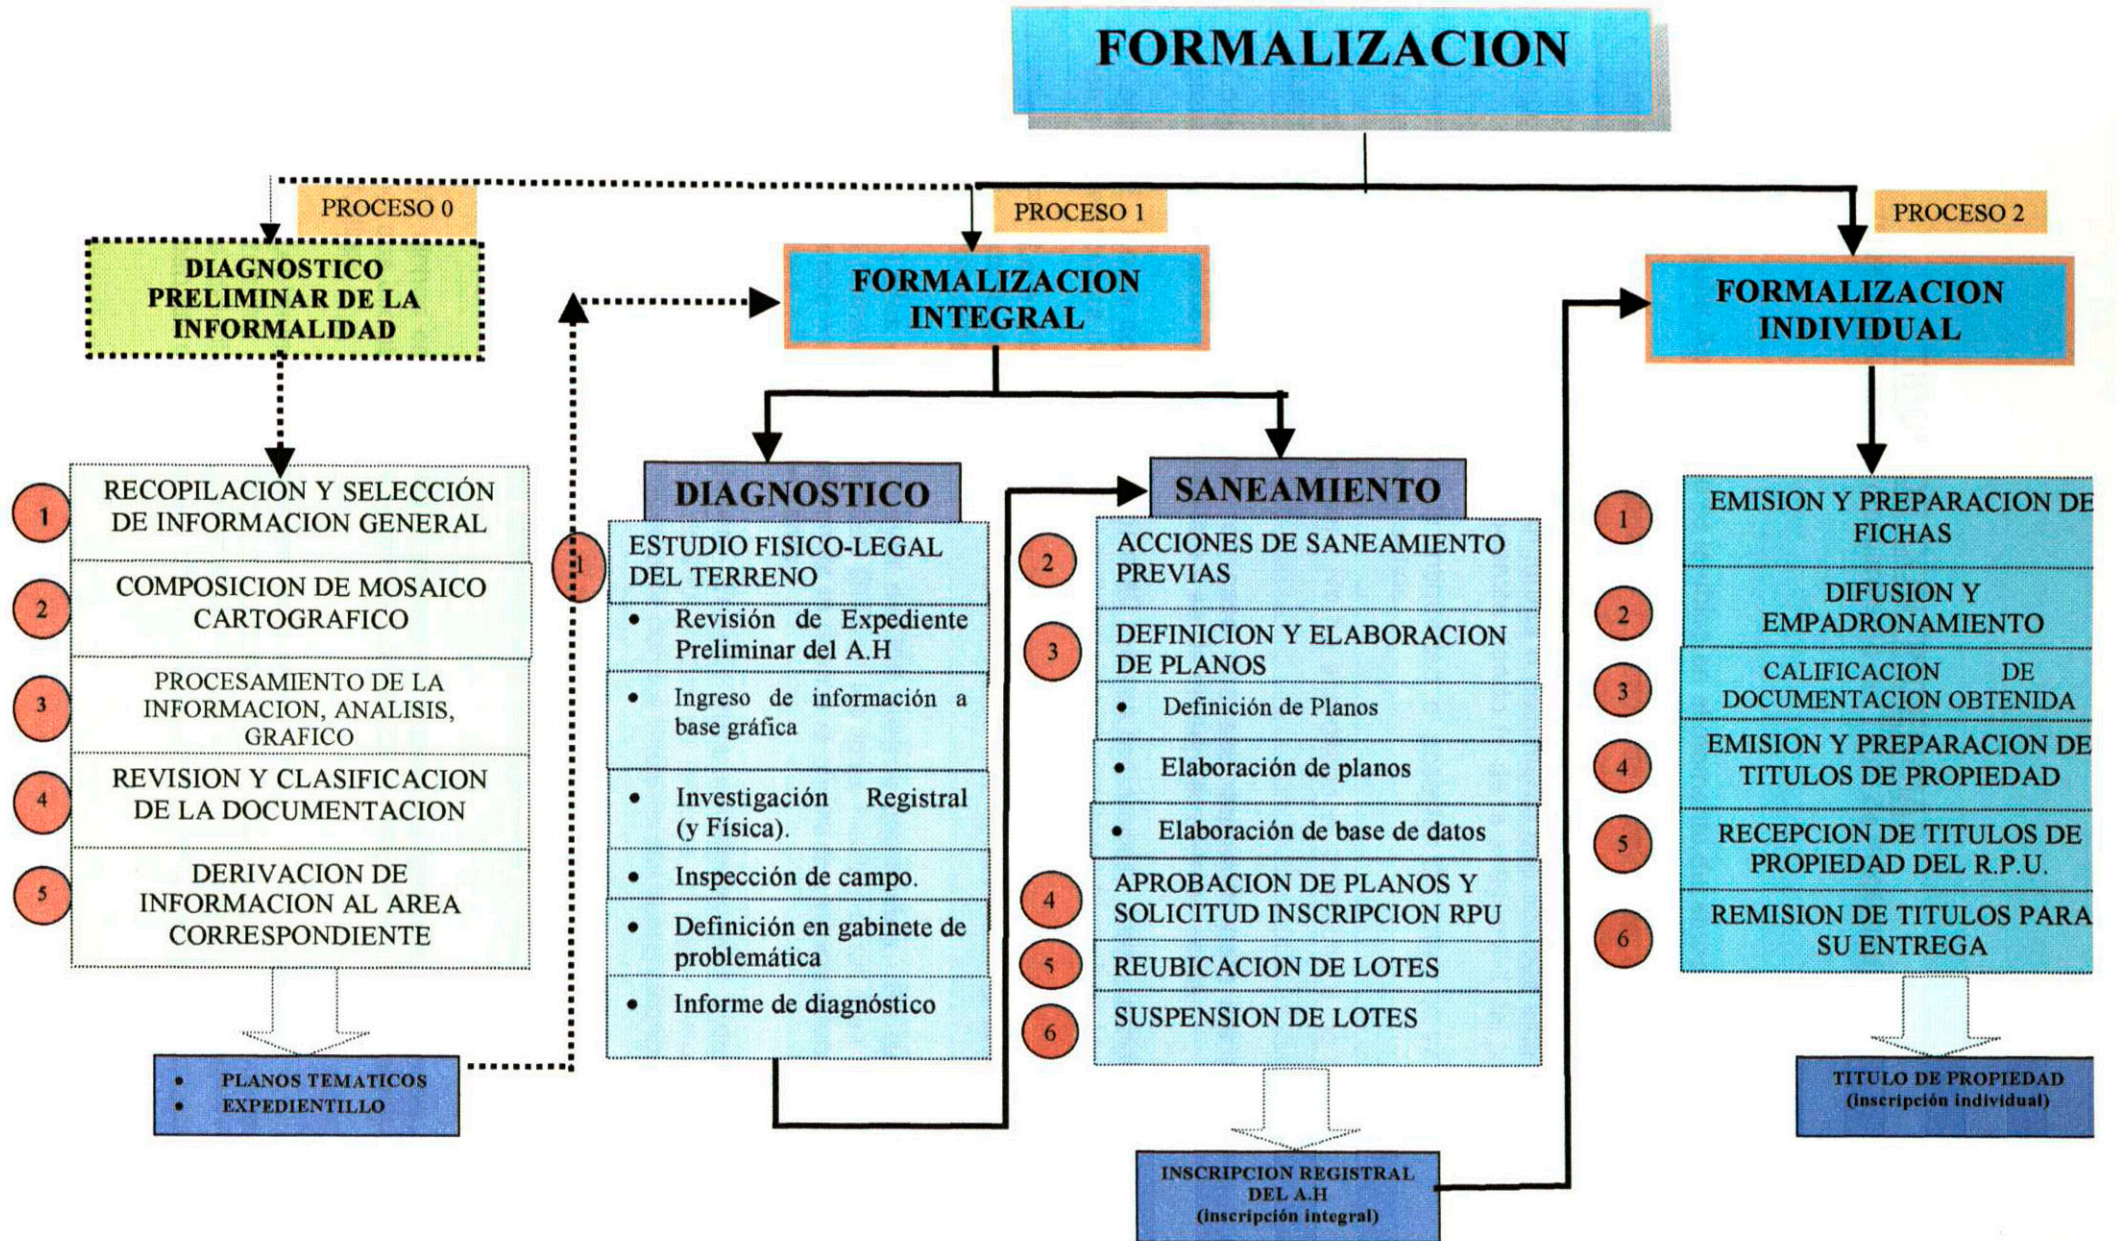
FORMALIZACION

PROCESO 0

DIAGNOSTICO PRELIMINAR DE LA INFORMALIDAD

1 RECOPILACION Y SELECCIÓN DE INFORMACION GENERAL

2 COMPOSICION DE MOSAICO CARTOGRAFICO

3 PROCESAMIENTO DE LA INFORMACION, ANALISIS, GRAFICO

4 REVISION Y CLASIFICACION DE LA DOCUMENTACION

5 DERIVACION DE INFORMACION AL AREA CORRESPONDIENTE

• PLANOS TEMATICOS
• EXPEDIENTILLO

PROCESO 1

FORMALIZACION INTEGRAL

DIAGNOSTICO

1 ESTUDIO FISICO-LEGAL DEL TERRENO

• Revisión de Expediente Preliminar del A.H
• Ingreso de información a base gráfica
• Investigación Registral (y Física).
• Inspección de campo.
• Definición en gabinete de problemática
• Informe de diagnóstico

SANEAMIENTO

2 ACCIONES DE SANEAMIENTO PREVIAS

3 DEFINICION Y ELABORACION DE PLANOS

• Definición de Planos
• Elaboración de planos
• Elaboración de base de datos

4 APROBACION DE PLANOS Y SOLICITUD INSCRIPCION RPU

5 REUBICACION DE LOTES

6 SUSPENSION DE LOTES

INSCRIPCION REGISTRAL DEL A.H (inscripción integral)

PROCESO 2

FORMALIZACION INDIVIDUAL

1 EMISION Y PREPARACION DE FICHAS

2 DIFUSION Y EMPADRONAMIENTO

3 CALIFICACION DE DOCUMENTACION OBTENIDA

4 EMISION Y PREPARACION DE TITULOS DE PROPIEDAD

5 RECEPCION DE TITULOS DE PROPIEDAD DEL R.P.U.

6 REMISION DE TITULOS PARA SU ENTREGA

TITULO DE PROPIEDAD (inscripción individual)